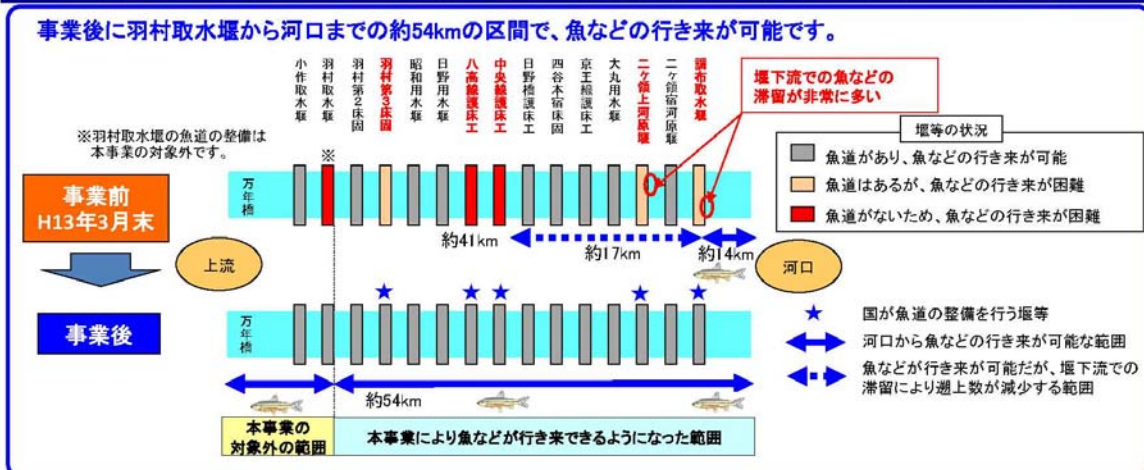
事業後に羽村取水堰から河口までの約54kmの区間で、魚などの行き来が可能です。

小作取水堰
羽村取水堰
羽村第2床固
羽村第3床固
昭和用水堰
日野用水堰
八高線護床工
中央線護床工
日野橋護床工
四谷本宿床固
京王線護床工
大丸用水堰
二ヶ領上河原堰
二ヶ領宿河原堰
調布取水堰

堰下流での魚などの滞留が非常に多い

※羽村取水堰の魚道の整備は本事業の対象外です。

※

堰等の状況
魚道があり、魚などの行き来が可能
魚道はあるが、魚などの行き来が困難
魚道がないため、魚などの行き来が困難

事業前
H13年3月末

万年橋

約41km
約17km
約14km

上流
河口

事業後

万年橋

国が魚道の整備を行う堰等
河口から魚などの行き来が可能な範囲
魚などが行き来が可能だが、堰下流での滞留により遡上数が減少する範囲

約54km

本事業の対象外の範囲
本事業により魚などが行き来できるようになった範囲